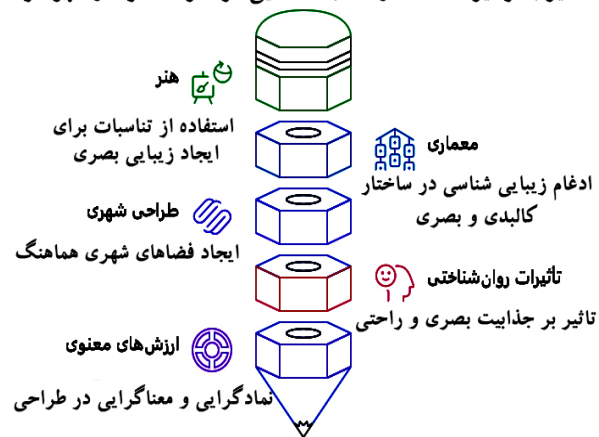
هنر

استفاده از تناسبات برای ایجاد زیبایی بصری

معماری

ادغام زیبایی شناسی در ساختار کالبدی و بصری

طراحی شهری

ایجاد فضاهای شهری هماهنگ

تأثیرات روان‌شناختی

تاثیر بر جذابیت بصری و راحتی

ارزش‌های معنوی

نمادگرایی و معناگرایی در طراحی